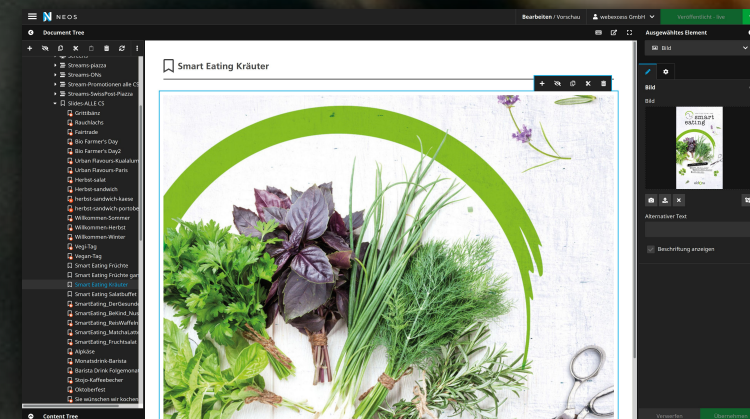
NEOS

Bearbeiten / Vorschau

webexxess GmbH

Veröffentlicht - live

Document Tree

Streams-piazza
Streams-DNs
Stream-Promotionen alle CS
Streams-SwissPost-Piazza
Slides-ALLE CS
Grittibänz
Rauchlachs
Fairtrade
Bio Farmer's Day
Bio Farmer's Day2
Urban Flavours-Kualalum
Urban Flavours-Paris
Herbst-salat
Herbst-sandwich
herbst-sandwich-kaese
herbst-sandwich-portobe
Willkommen-Sommer
Willkommen-Herbst
Willkommen-Winter
Vegi-Tag
Vegan-Tag
Smart Eating Früchte
Smart Eating Früchte gar
Smart Eating Kräuter
Smart Eating Salatbuffet
SmartEating_DerGesund
SmartEating_BeKind_Nus
SmartEating_ReisWaffeln
SmartEating_MatchaLatte
SmartEating_Fruchtsalat
Alpkäse
Monatsdrink-Barista
Barista Drink Folgemonat
Stojo-Kaffeebecher
Oktoberfest
Sie wünschen wir kochen

Content Tree

Smart Eating Kräuter

Ausgewähltes Element

Bild

Bild

Bild

smart eating

Alternativer Text

Beschriftung anzeigen

Verwerfen

Übernehmen